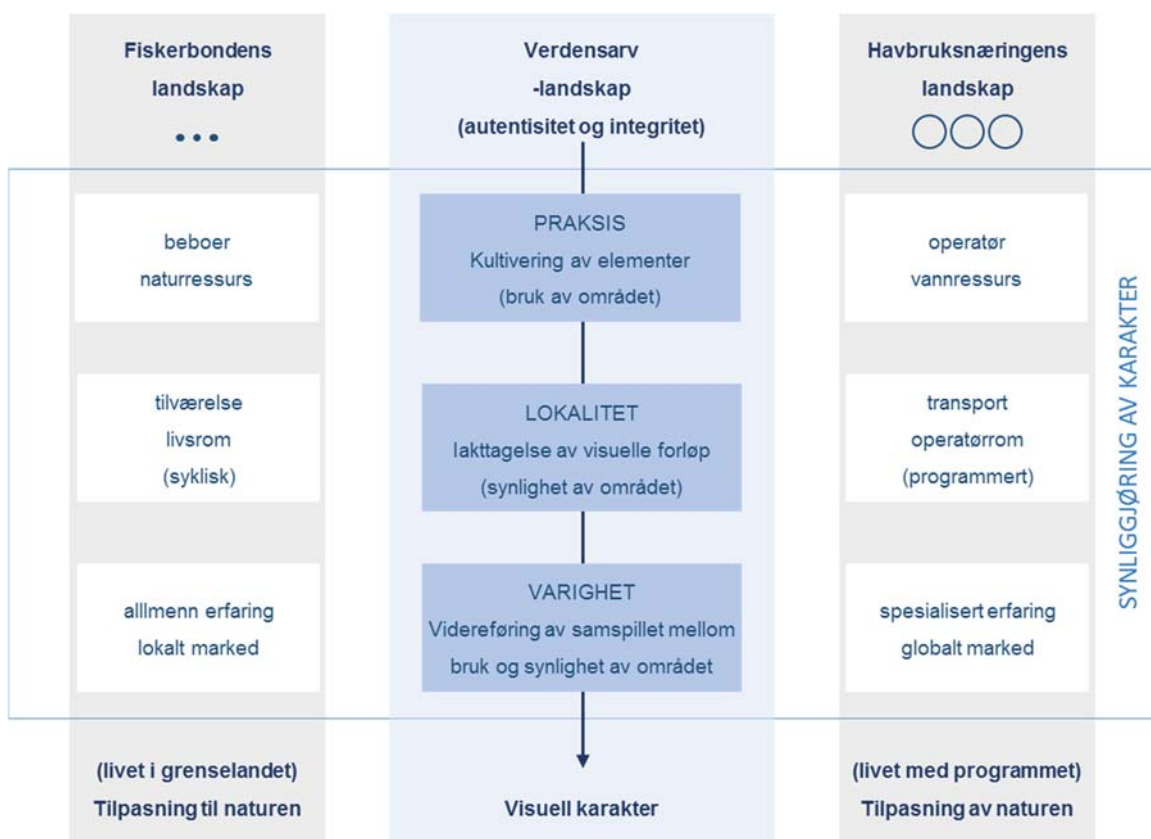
Fiskerbondens landskap

Verdensarv -landskap (autentisitet og integritet)

Havbruksnæringens landskap

beboer
naturressurs

PRAKSIS
Kultivering av elementer
(bruk av området)

operatør
vannressurs

tilværelse
livsrom
(syklisk)

LOKALITET
Iakttagelse av visuelle forløp
(synlighet av området)

transport
operatørrom
(programmert)

alllmenn erfaring
lokalt marked

VARIGHET
Videreføring av samspillet mellom bruk og synlighet av området

spesialisert erfaring
globalt marked

SYNLIGGJØRING AV KARAKTER

(livet i grenselandet)
Tilpasning til naturen

Visuell karakter

(livet med programmet)
Tilpasning av naturen